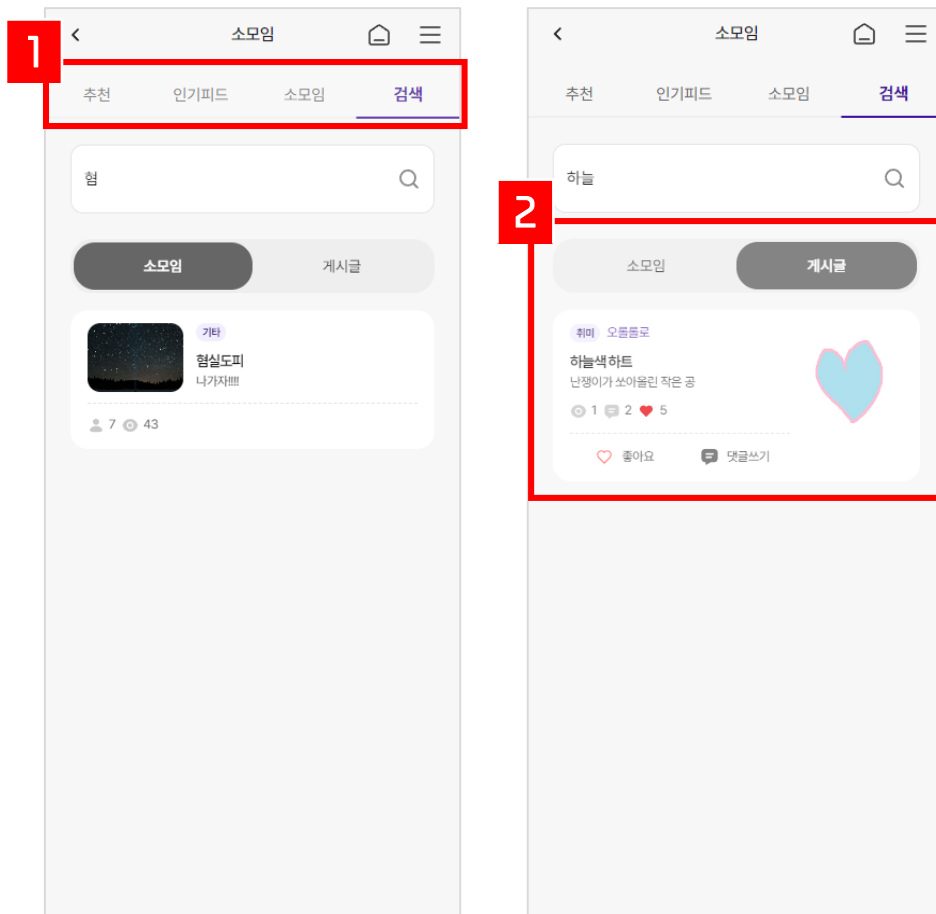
1

<

소모임

추천 인기피드 소모임 검색

혐

소모임 게시글

기타

혐실도피

나가자!!!

7 43

<

소모임

추천 인기피드 소모임 검색

하늘

2

소모임 게시글

취미 오롱롱로

하늘색 하트

난쟁이가 쏘아올린 작은 공

1 2 5

좋아요 댓글쓰기